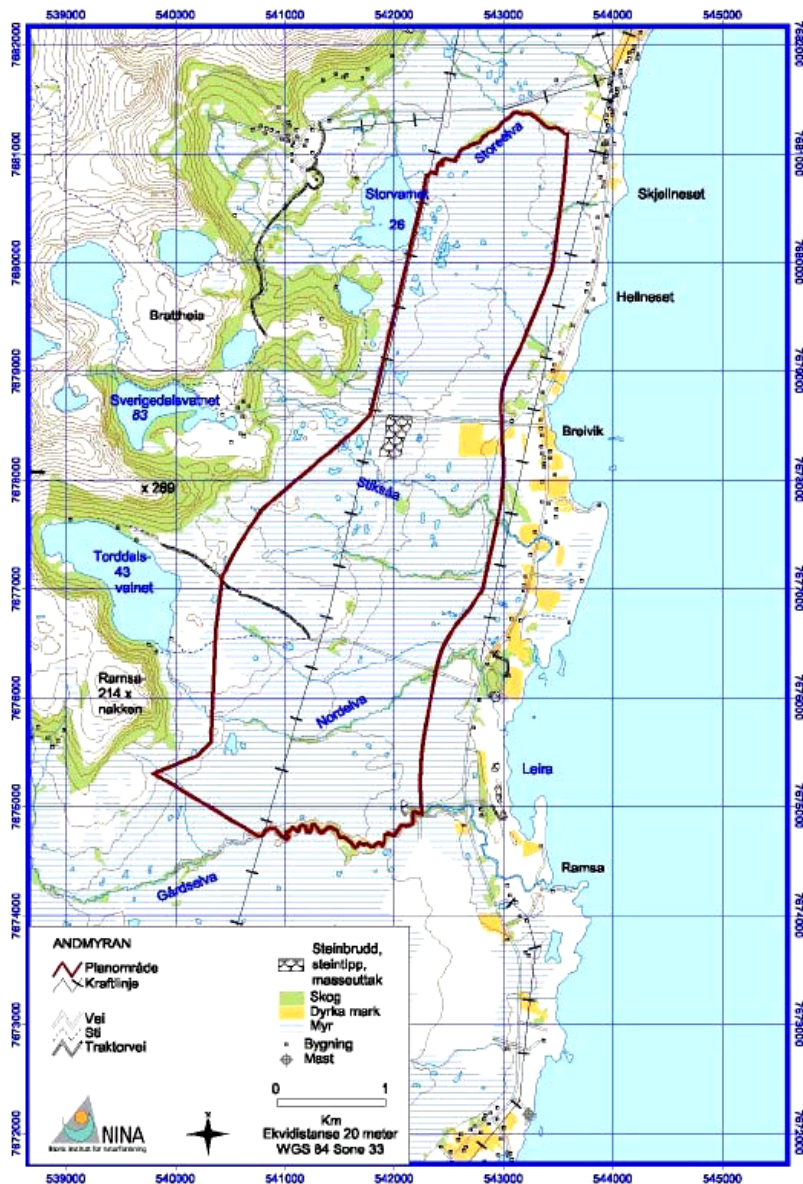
539000 540000 541000 542000 543000 544000 545000

7682000 7681000 7680000 7679000 7678000 7677000 7676000 7675000 7674000 7673000 7672000

Storelva

Storvatnet
26

Skjellneset

Helleneset

Brattheia

Sverigedalsvatnet
83

Breivik

x 269

Stikelva

Torddals-
43
vatnet

Ramsa-
214 x
nakken

Nordelva

Leira

Ramsa

Gårdselva

ANDMYRAN
Planområde
Kraftlinje

Vei
Sti
Traktorvei

Steinbrudd, steintipp, masseuttak
Skog
Dyrka mark
Myr
Bygning
Mast

0 1
Km
Ekvidistanse 20 meter
WGS 84 Sone 33

NINA
Norsk institutt for naturforskning